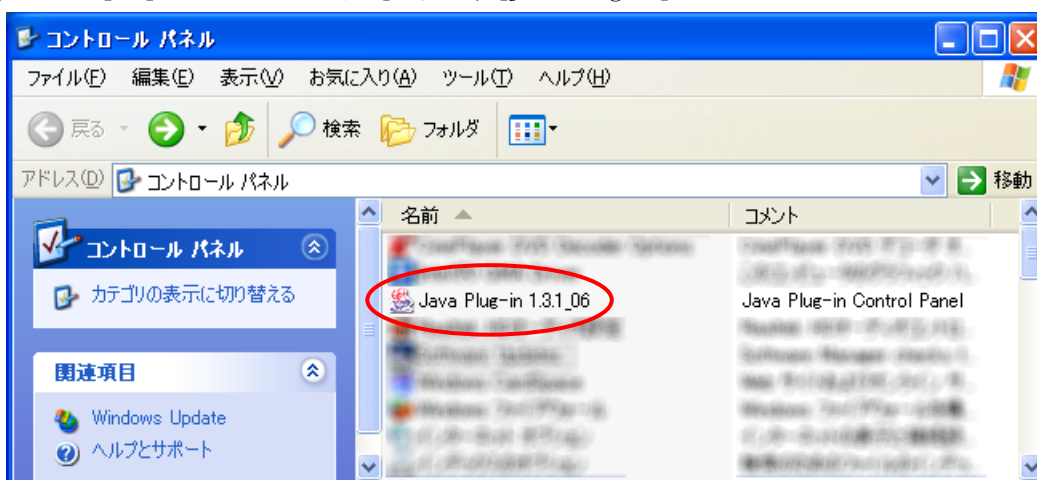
コントロール パネル

ファイル(F) 編集(E) 表示(V) お気に入り(A) ツール(T) ヘルプ(H)

戻る 検索 フォルダ

アドレス(D) コントロール パネル 移動

コントロール パネル

カテゴリの表示に切り替える

関連項目

Windows Update

ヘルプとサポート

| 名前 | コメント |
|---|---|
| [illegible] | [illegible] |
| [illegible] | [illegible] |
| Java Plug-in 1.3.1_06 | Java Plug-in Control Panel |
| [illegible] | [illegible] |
| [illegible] | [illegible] |
| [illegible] | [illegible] |
| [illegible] | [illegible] |
| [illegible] | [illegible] |
| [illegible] | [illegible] |